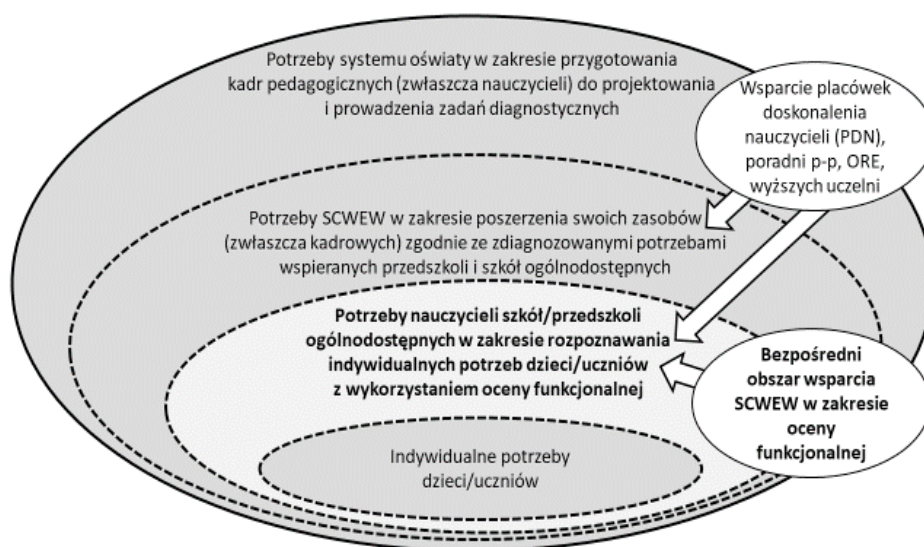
Potrzeby systemu oświaty w zakresie przygotowania kadr pedagogicznych (zwłaszcza nauczycieli) do projektowania i prowadzenia zadań diagnostycznych

Wsparcie placówek doskonalenia nauczycieli (PDN), poradni p-p, ORE, wyższych uczelni

Potrzeby SCWEW w zakresie poszerzenia swoich zasobów (zwłaszcza kadrowych) zgodnie ze zdiagnozowanymi potrzebami wspieranych przedszkoli i szkół ogólnodostępnych

Potrzeby nauczycieli szkół/przedszkoli ogólnodostępnych w zakresie rozpoznawania indywidualnych potrzeb dzieci/uczniów z wykorzystaniem oceny funkcjonalnej

Bezpośredni obszar wsparcia SCWEW w zakresie oceny funkcjonalnej

Indywidualne potrzeby dzieci/uczniów